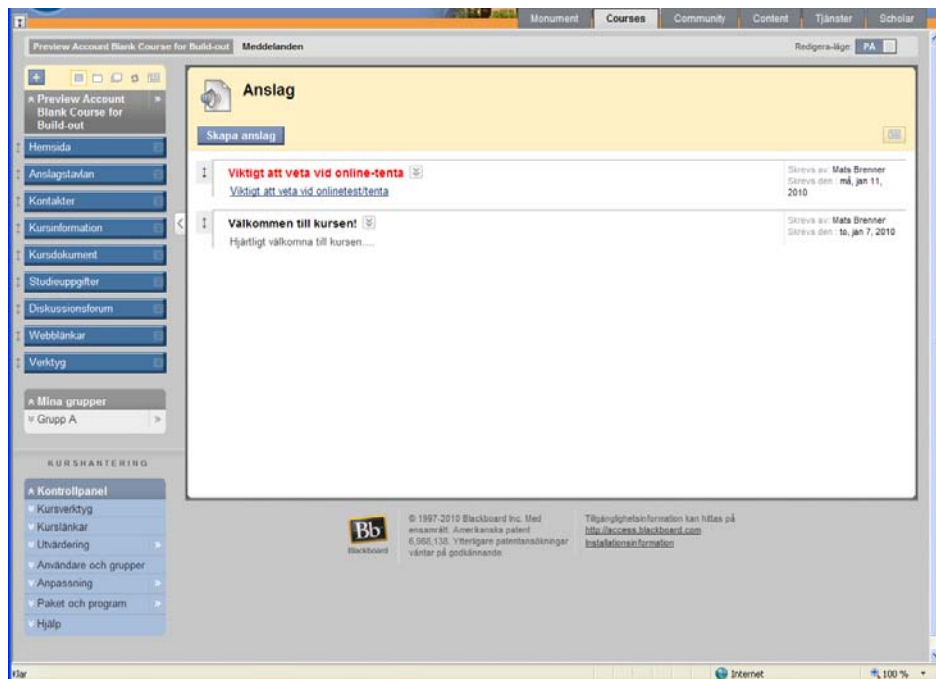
Monument Courses Community Content Tjänster Scholar

Preview Account Blank Course for Build-out Meddelanden

Redigera-läge: PÅ

Preview Account Blank Course for Build-out

Hemsida

Anslagstavlan

Kontakter

Kursinformation

Kursdokument

Studieuppgifter

Diskussionsforum

Webblänkar

Verktyg

Mina grupper

Grupp A

KURSHANTERING

Kontrollpanel

Kursverktyg

Kurslänkar

Utvärdering

Användare och grupper

Anpassning

Paket och program

Hjälp

Anslag

Skapa anslag

Viktigt att veta vid online-tenta

Viktigt att veta vid onlinetest/tenta

Skrevs av: Mats Brenner
Skrevs den : må, jan 11, 2010

Välkommen till kursen!

Hjärtligt välkomna till kursen....

Skrevs av: Mats Brenner
Skrevs den : to, jan 7, 2010

Bb Blackboard

© 1997-2010 Blackboard Inc. Med ensamrätt. Amerikanska patent 6,988,138. Ytterligare patentansökningar väntar på godkännande.

Tillgänglighetsinformation kan hittas på http://access.blackboard.com
Installationsinformation

Klar

Internet

100 %